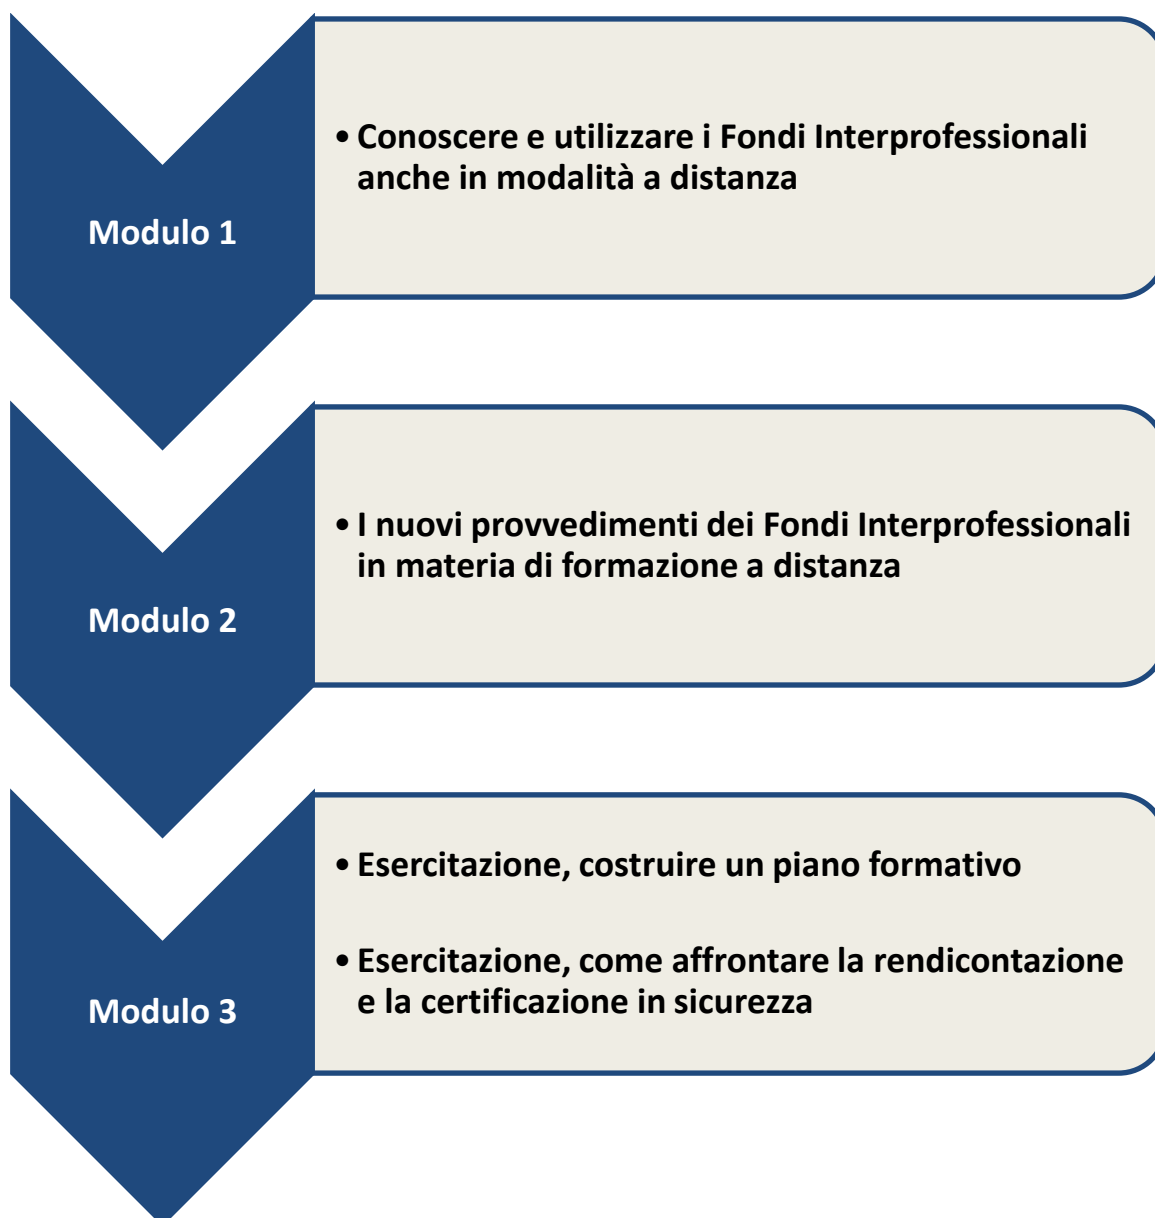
Modulo 1

• Conoscere e utilizzare i Fondi Interprofessionali anche in modalità a distanza

Modulo 2

• I nuovi provvedimenti dei Fondi Interprofessionali in materia di formazione a distanza

Modulo 3

• Esercitazione, costruire un piano formativo

• Esercitazione, come affrontare la rendicontazione e la certificazione in sicurezza